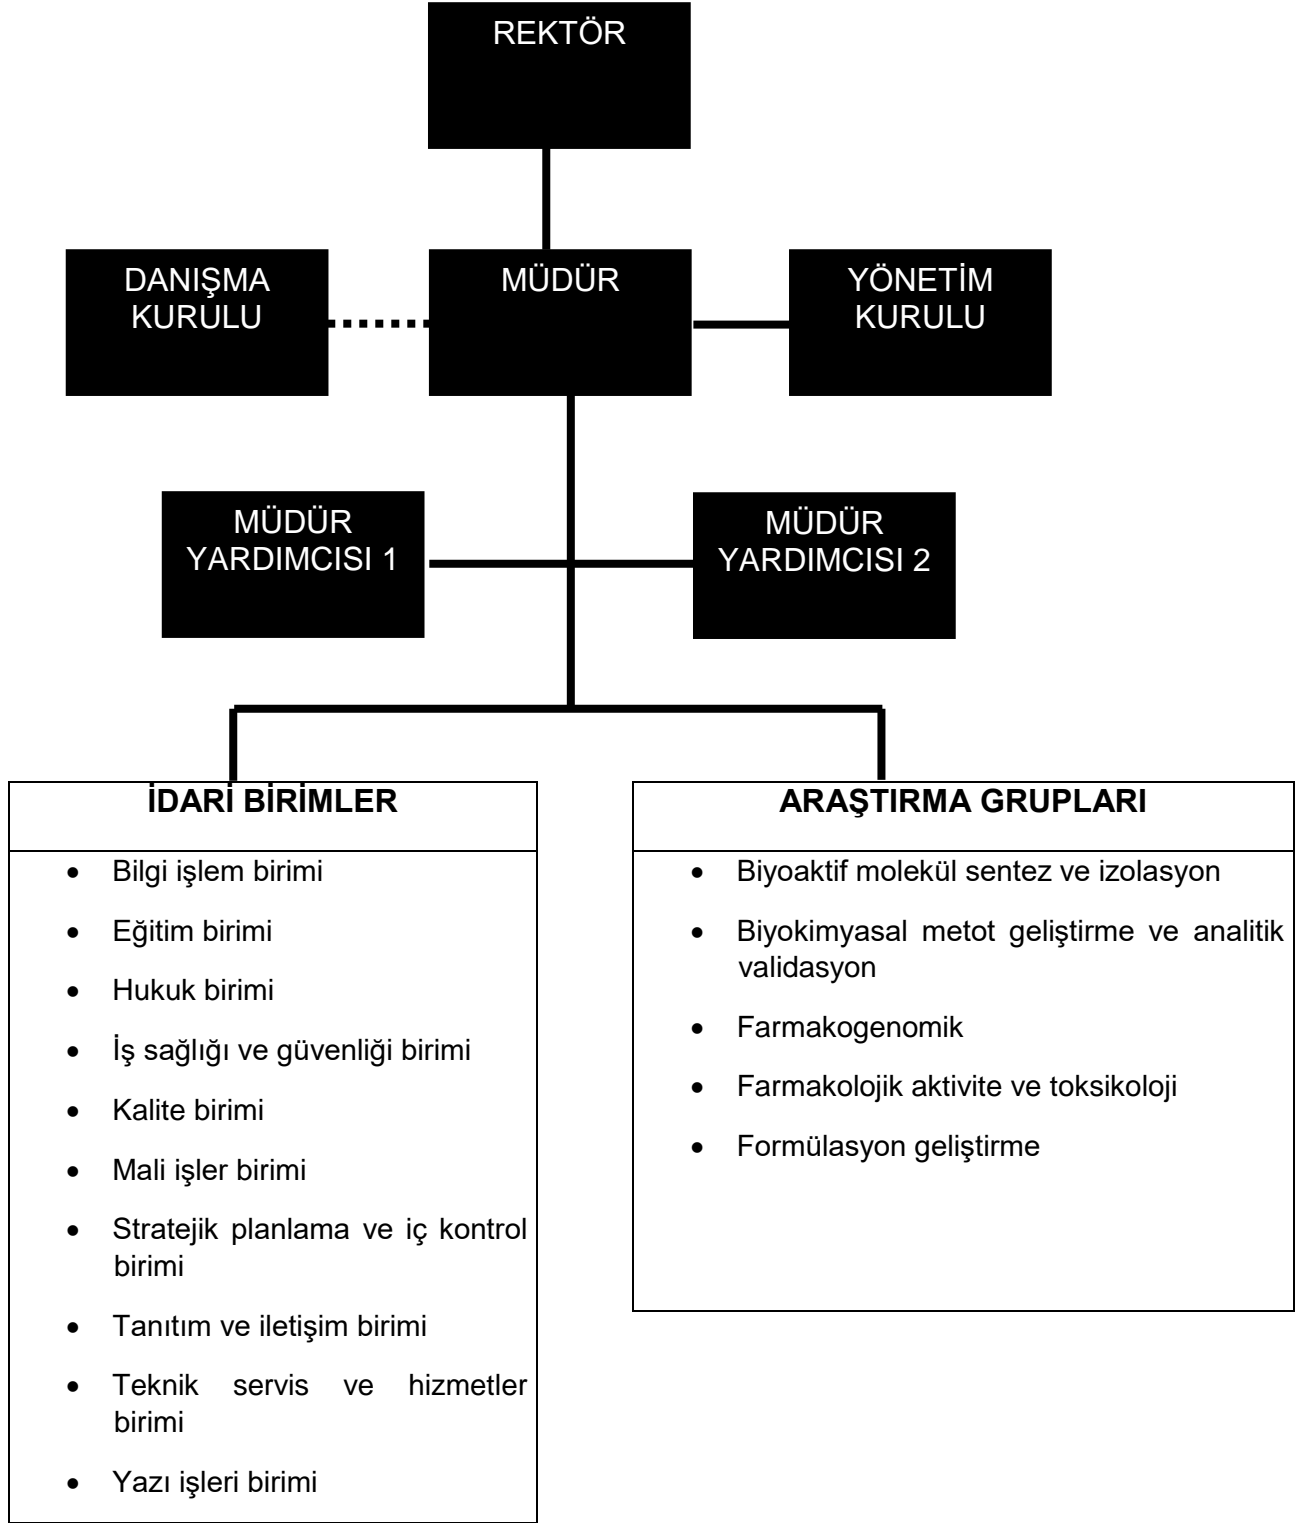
REKTÖR

DANIŞMA KURULU

MÜDÜR

YÖNETİM KURULU

MÜDÜR YARDIMCISI 1

MÜDÜR YARDIMCISI 2

İDARİ BİRİMLER

- Bilgi işlem birimi
- Eğitim birimi
- Hukuk birimi
- İş sağlığı ve güvenliği birimi
- Kalite birimi
- Mali işler birimi
- Stratejik planlama ve iç kontrol birimi
- Tanıtım ve iletişim birimi
- Teknik servis ve hizmetler birimi
- Yazı işleri birimi

ARAŞTIRMA GRUPLARI

- Biyoaktif molekül sentez ve izolasyon
- Biyokimyasal metot geliştirme ve analitik validasyon
- Farmakogenomik
- Farmakolojik aktivite ve toksikoloji
- Formülasyon geliştirme